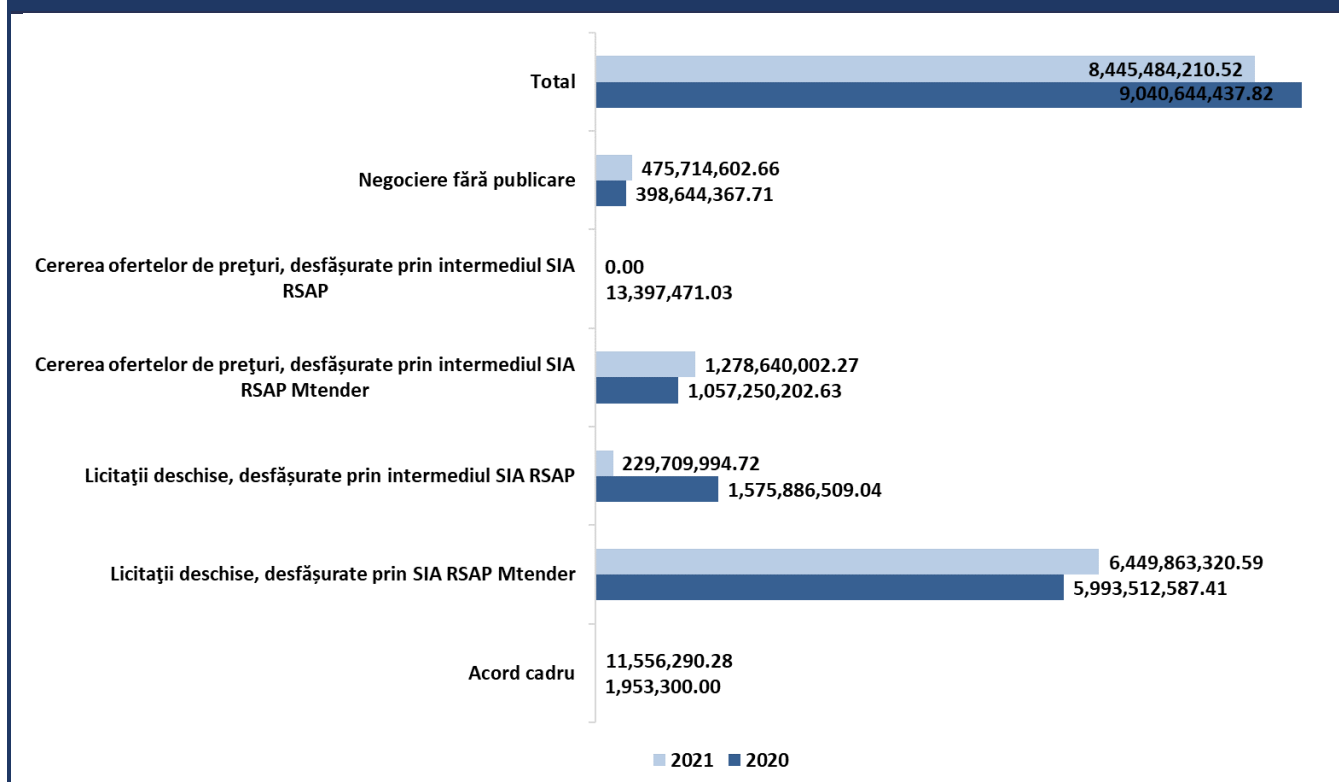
Total
8,445,484,210.52
9,040,644,437.82

Negociere fără publicare
475,714,602.66
398,644,367.71

Cererea ofertelor de preţuri, desfășurate prin intermediul SIA RSAP
0.00
13,397,471.03

Cererea ofertelor de preţuri, desfășurate prin intermediul SIA RSAP Mtender
1,278,640,002.27
1,057,250,202.63

Licitaţii deschise, desfășurate prin intermediul SIA RSAP
229,709,994.72
1,575,886,509.04

Licitaţii deschise, desfășurate prin SIA RSAP Mtender
6,449,863,320.59
5,993,512,587.41

Acord cadru
11,556,290.28
1,953,300.00

2021 2020